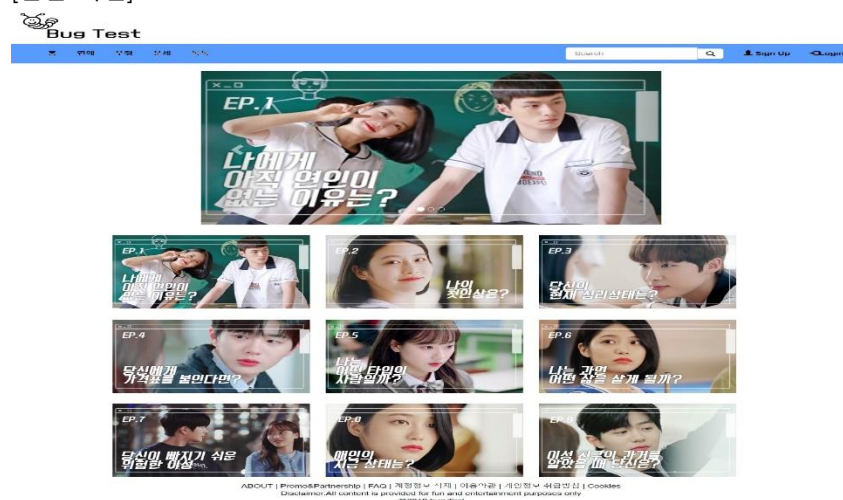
Bug Test

Search

Sign Up

Login

EP.1

나에게 아직 연인이 없는 이유는?

EP.1

나에게 아직 연인이 없는 이유는?

EP.2

나의 첫인상은?

EP.3

당신의 현재 심리상태는?

EP.4

당신에게 가격표를 붙인다면?

EP.5

나는 어떤 타입의 사람일까?

EP.6

나는 과연 어떤 삶을 살게 될까?

EP.7

당신이 빠지기 쉬운 위험한 이성

EP.8

애인의 지금 상태는?

EP.9

이성 친구의 가치를 알아보는 단서는?

ABOUT | Promo&Partnership | FAQ | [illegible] | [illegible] | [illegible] | Cookies

Disclaimer:All content is provided for fun and entertainment purposes only

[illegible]